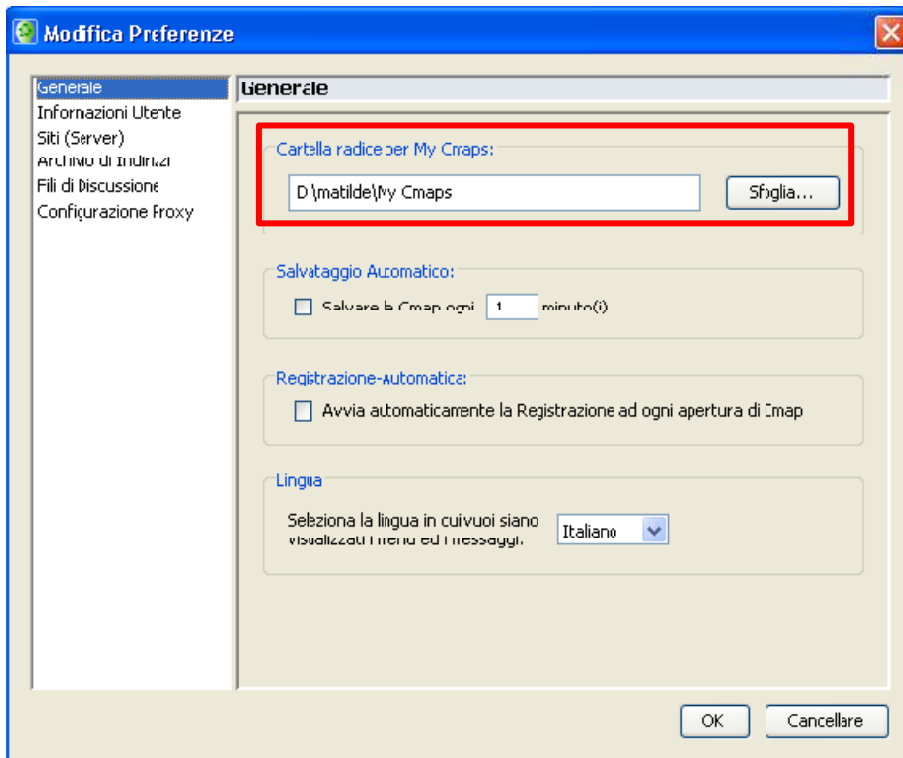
Modifica Preferenze

Generale
Informazioni Utente
Siti (Server)
Archivio di Indirizzi
Fili di Discussione
Configurazione Proxy

Generale

Cartella radice per My Cmaps:
D:\matilde\My Cmaps
Sfoglia...

Salvataggio Automatico:
Salvare le Cmap ogni 1 minuto(i)

Registrazione-automatica:
Avvia automaticamente la Registrazione ad ogni apertura di Cmap

Lingua
Seleziona la lingua in cui vuoi siano visualizzati i menu ed i messaggi.
Italiano

OK
Cancellare